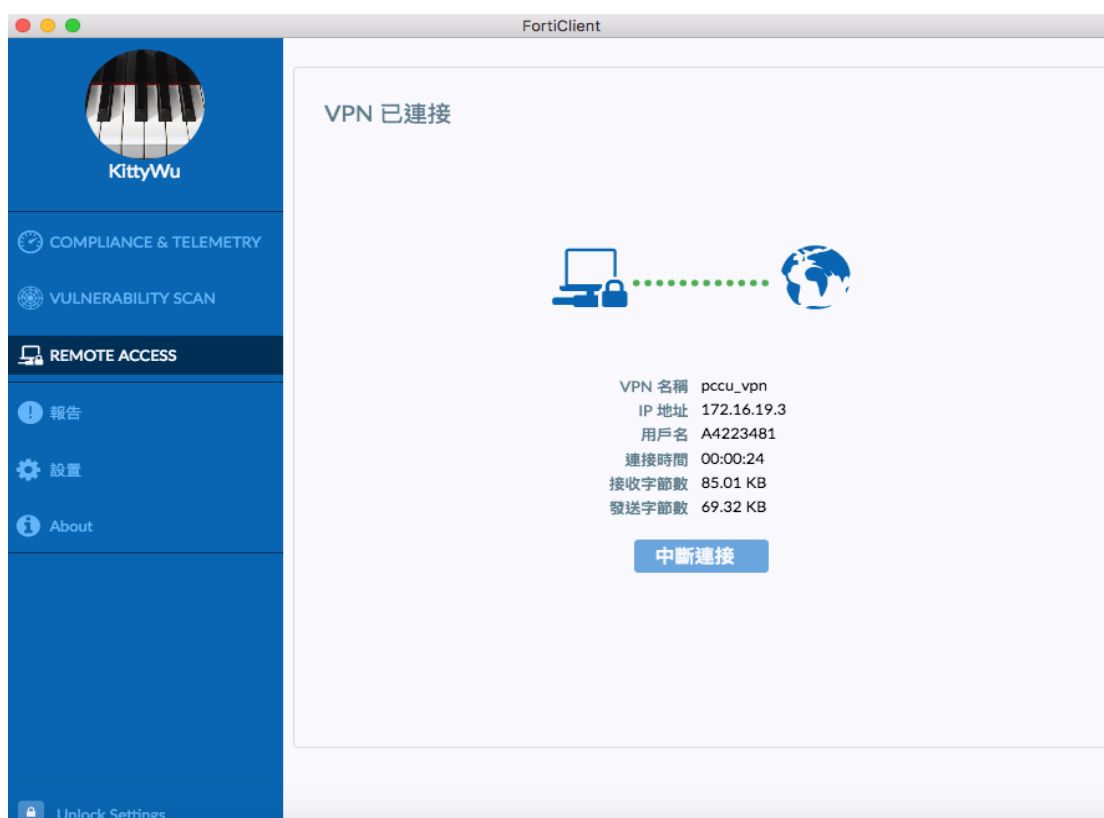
FortiClient

KittyWu

COMPLIANCE & TELEMETRY

VULNERABILITY SCAN

REMOTE ACCESS

報告

設置

About

Unlock Settings

VPN 已連接

| | |
|---|---|
| VPN 名稱 | pccu_vpn |
| IP 地址 | 172.16.19.3 |
| 用戶名 | A4223481 |
| 連接時間 | 00:00:24 |
| 接收字節數 | 85.01 KB |
| 發送字節數 | 69.32 KB |

中斷連接